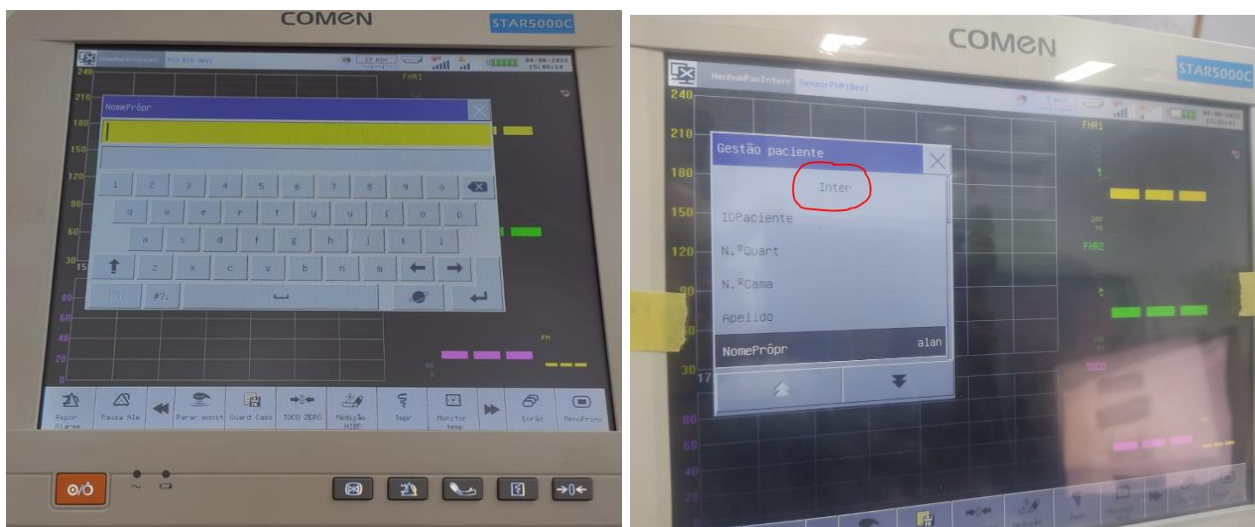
COMEN
STAR5000C

240
210
180
150
120
90
60
30
15

FHR1

NomePrópr

1 2 3 4 5 6 7 8 9 0
q w e r t y u i o p
a s d f g h j k l
z x c v b n m
ENG #?.

FM

Repor alarme
Pausa Alm
Parar monit
Guard Caso
TOCO ZERO
Medição NIBP
Impr
Monitor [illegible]
Ecrãs
MenuPrinc

COMEN
STAR5000C

NenhumPacInter
SensorFHR1Desl

240
210
180
150
120
90
60
30
17

FHR1
FHR2
TOCO

Gestão paciente
Inter
IDPaciente
N.ºQuart
N.ºCama
Apelido
NomePrópr alan